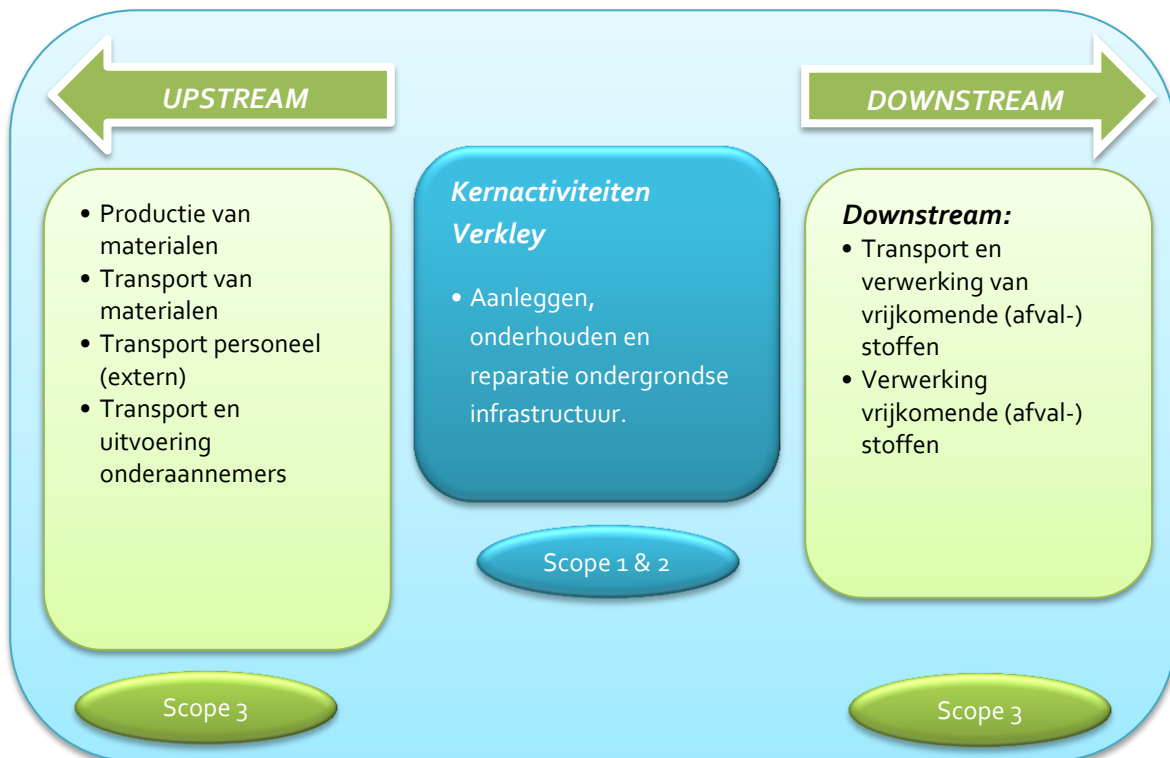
UPSTREAM

DOWNSTREAM

• Productie van materialen
• Transport van materialen
• Transport personeel (extern)
• Transport en uitvoering onderaannemers

Kernactiviteiten Verkley

• Aanleggen, onderhouden en reparatie ondergrondse infrastructuur.

Downstream:
• Transport en verwerking van vrijkomende (afval-) stoffen
• Verwerking vrijkomende (afval-) stoffen

Scope 1 & 2

Scope 3

Scope 3